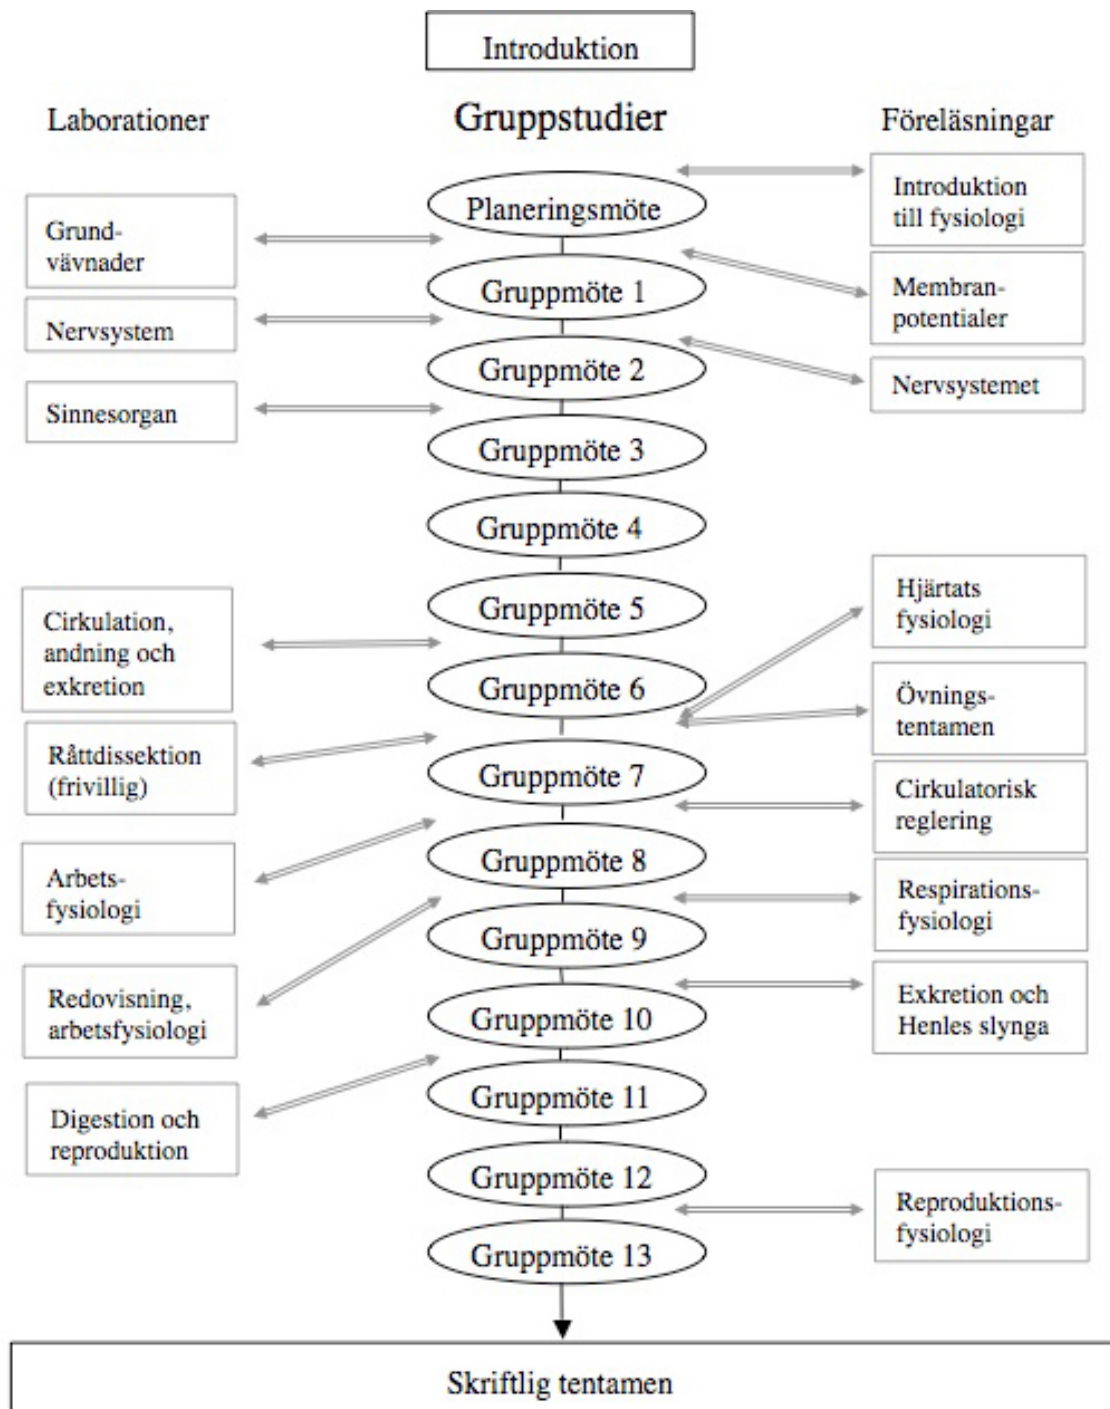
Introduktion

Laborationer

Gruppstudier

Föreläsningar

Planeringsmöte

Introduktion till fysiologi

Grundvävnader

Gruppmöte 1

Membranpotentialer

Nervsystem

Gruppmöte 2

Nervsystemet

Sinnesorgan

Gruppmöte 3

Gruppmöte 4

Hjärtats fysiologi

Gruppmöte 5

Cirkulation, andning och exkretion

Gruppmöte 6

Övningstentamen

Råttdissektion (frivillig)

Gruppmöte 7

Cirkulatorisk reglering

Arbetsfysiologi

Gruppmöte 8

Respirationsfysiologi

Gruppmöte 9

Redovisning, arbetsfysiologi

Gruppmöte 10

Exkretion och Henles slynga

Digestion och reproduktion

Gruppmöte 11

Gruppmöte 12

Reproduktionsfysiologi

Gruppmöte 13

Skriftlig tentamen